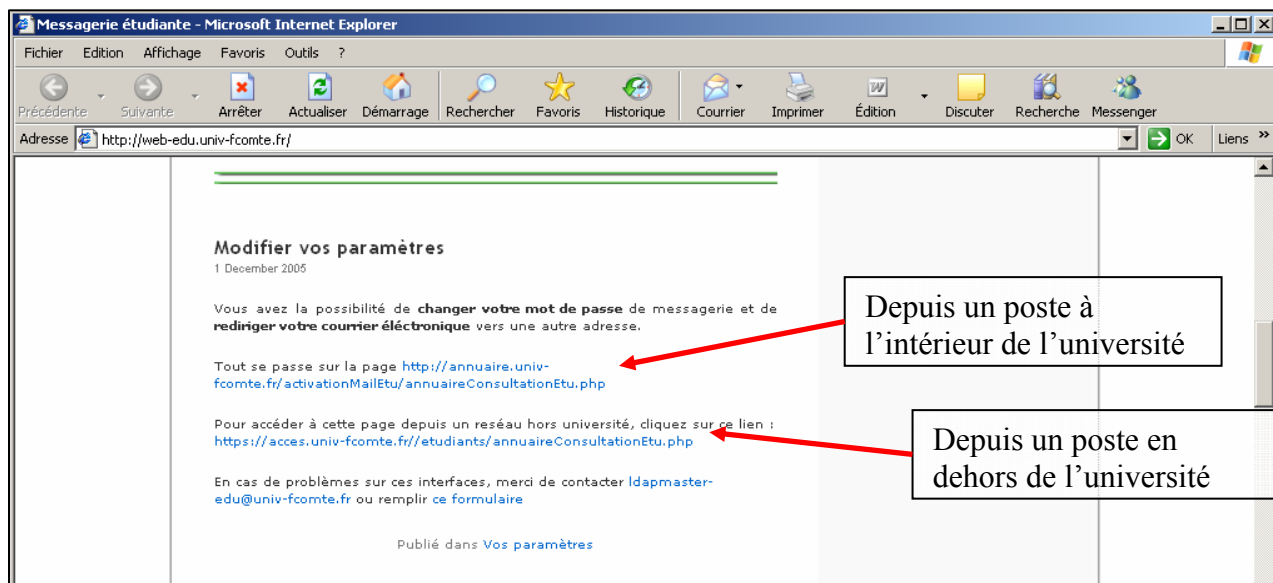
Messagerie étudiante - Microsoft Internet Explorer

Fichier Edition Affichage Favoris Outils ?

Précédente Suivante Arrêter Actualiser Démarrage Rechercher Favoris Historique Courrier Imprimer Édition Discuter Recherche Messenger

Adresse http://web-edu.univ-fcomte.fr/ OK Liens »

Modifier vos paramètres

1 December 2005

Vous avez la possibilité de **changer votre mot de passe** de messagerie et de **rediriger votre courrier éléctronique** vers une autre adresse.

Tout se passe sur la page http://annuaire.univ-fcomte.fr/activationMailEtu/annuaireConsultationEtu.php

Pour accéder à cette page depuis un reséau hors université, cliquez sur ce lien : https://acces.univ-fcomte.fr//etudiants/annuaireConsultationEtu.php

En cas de problèmes sur ces interfaces, merci de contacter ldapmaster-edu@univ-fcomte.fr ou remplir ce formulaire

Publié dans Vos paramètres

Depuis un poste à l'intérieur de l'université

Depuis un poste en dehors de l'université